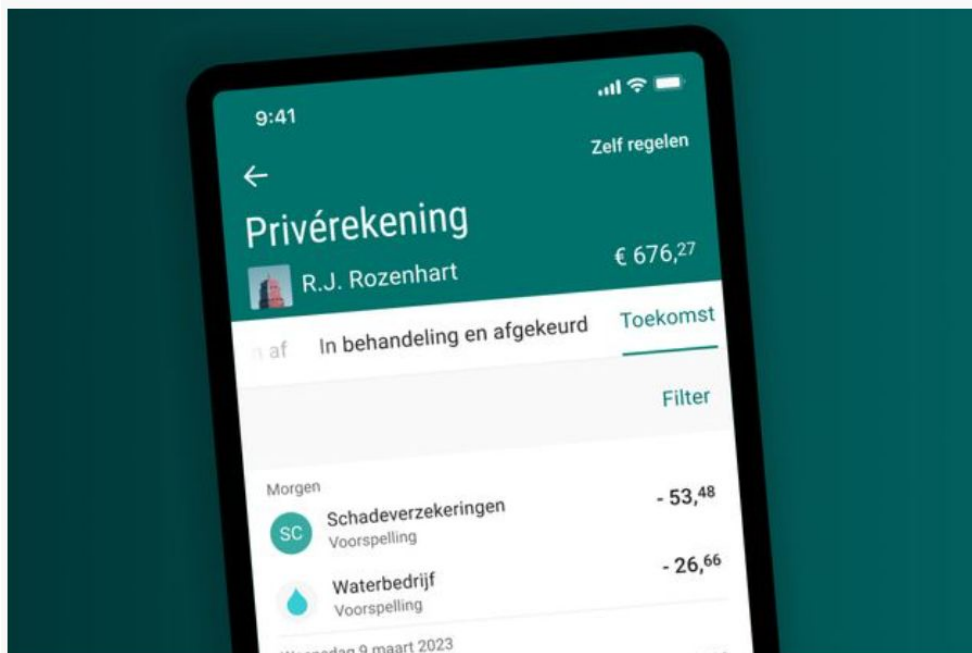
9:41

Zelf regelen

←

Privérekening

R.J. Rozenhart

€ 676,$^{27}$

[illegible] af

In behandeling en afgekeurd

Toekomst

Filter

Morgen

SC

Schadeverzekeringen

Voorspelling

- 53,$^{48}$

Waterbedrijf

Voorspelling

- 26,$^{66}$

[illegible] 9 maart 2023